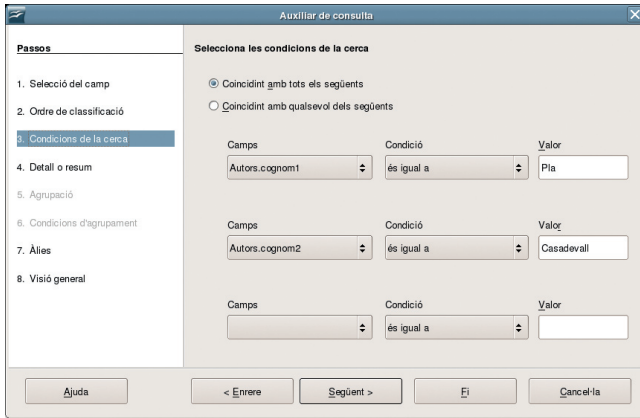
Auxiliar de consulta

Passos

1. Selecció del camp
2. Ordre de classificació
3. Condicions de la cerca
4. Detall o resum
5. Agrupació
6. Condicions d'agrupament
7. Àlies
8. Visió general

Selecciona les condicions de la cerca

Coincidint amb tots els següents
Coincidint amb qualsevol dels següents

| Camps | Condició | Valor |
|---|---|---|
| Autors.cognom1 | és igual a | Pla |
| Autors.cognom2 | és igual a | Casadevall |
| | és igual a | |

Ajuda
< Enrere
Següent >
Fi
Cancel·la